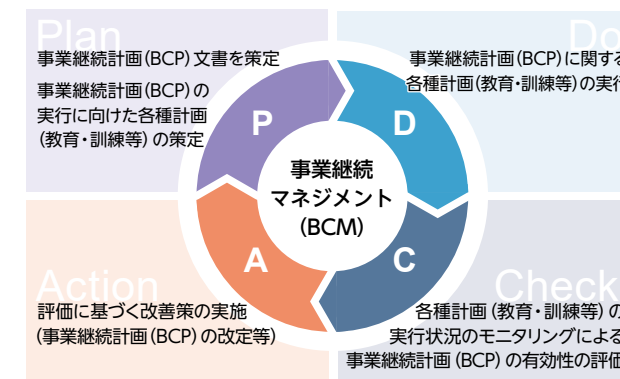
Plan
事業継続計画(BCP)文書を策定
事業継続計画(BCP)の実行に向けた各種計画(教育・訓練等)の策定

Do
事業継続計画(BCP)に関する
各種計画(教育・訓練等)の実行

P
D
事業継続マネジメント(BCM)
A
C

Action
評価に基づく改善策の実施
(事業継続計画(BCP)の改定等)

Check
各種計画(教育・訓練等)の
実行状況のモニタリングによる
事業継続計画(BCP)の有効性の評価